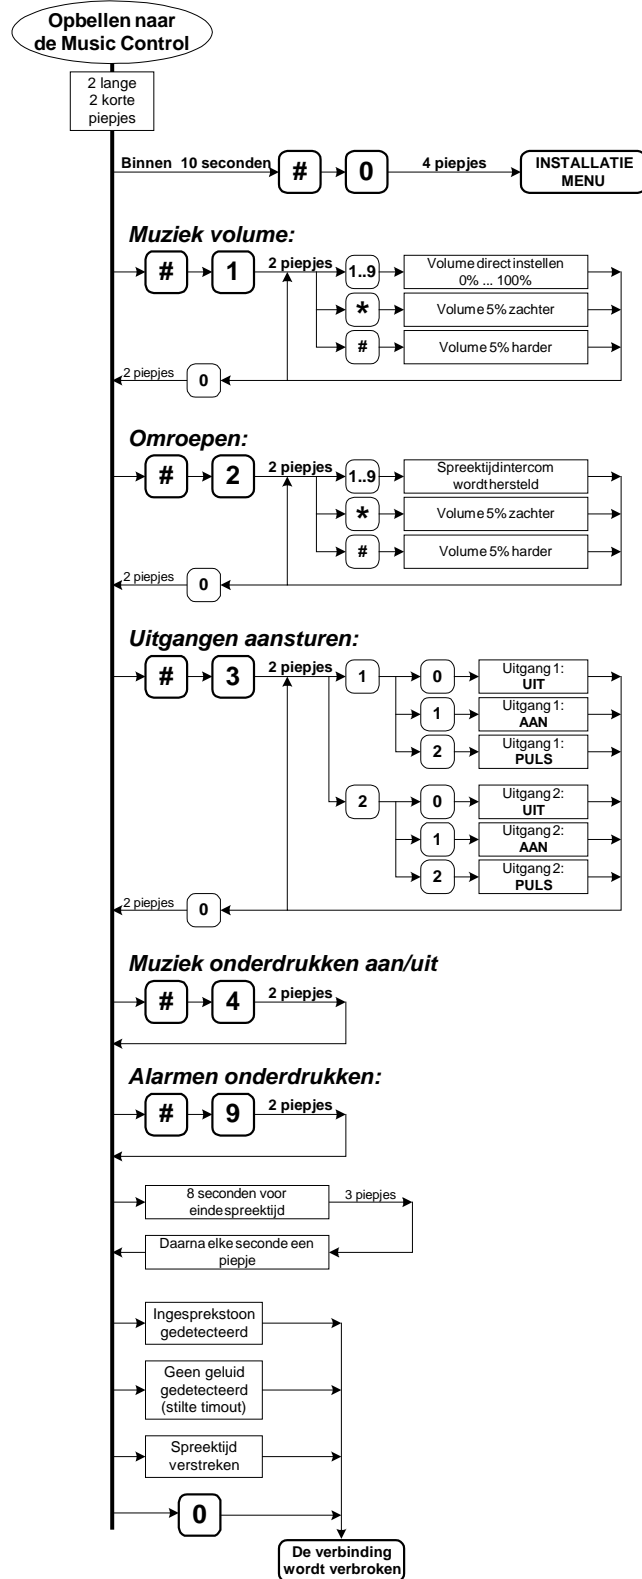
Opbellen naar de Music Control

2 lange
2 korte
piepjes

Binnen 10 seconden # 0 4 piepjes INSTALLATIE MENU

Muziek volume:

# 1 2 piepjes

1..9 Volume direct instellen 0% ... 100%

* Volume 5% zachter

# Volume 5% harder

2 piepjes 0

Omroepen:

# 2 2 piepjes

1..9 Spreektijd intercom wordt hersteld

* Volume 5% zachter

# Volume 5% harder

2 piepjes 0

Uitgangen aansturen:

# 3 2 piepjes

1

0 Uitgang 1: UIT

1 Uitgang 1: AAN

2 Uitgang 1: PULS

2

0 Uitgang 2: UIT

1 Uitgang 2: AAN

2 Uitgang 2: PULS

2 piepjes 0

Muziek onderdrukken aan/uit

# 4 2 piepjes

Alarmen onderdrukken:

# 9 2 piepjes

8 seconden voor eindespreektijd

3 piepjes

Daarna elke seconde een piepje

Ingesprekstoon gedetecteerd

Geen geluid gedetecteerd (stilte timout)

Spreektijd verstreken

0

De verbinding wordt verbroken